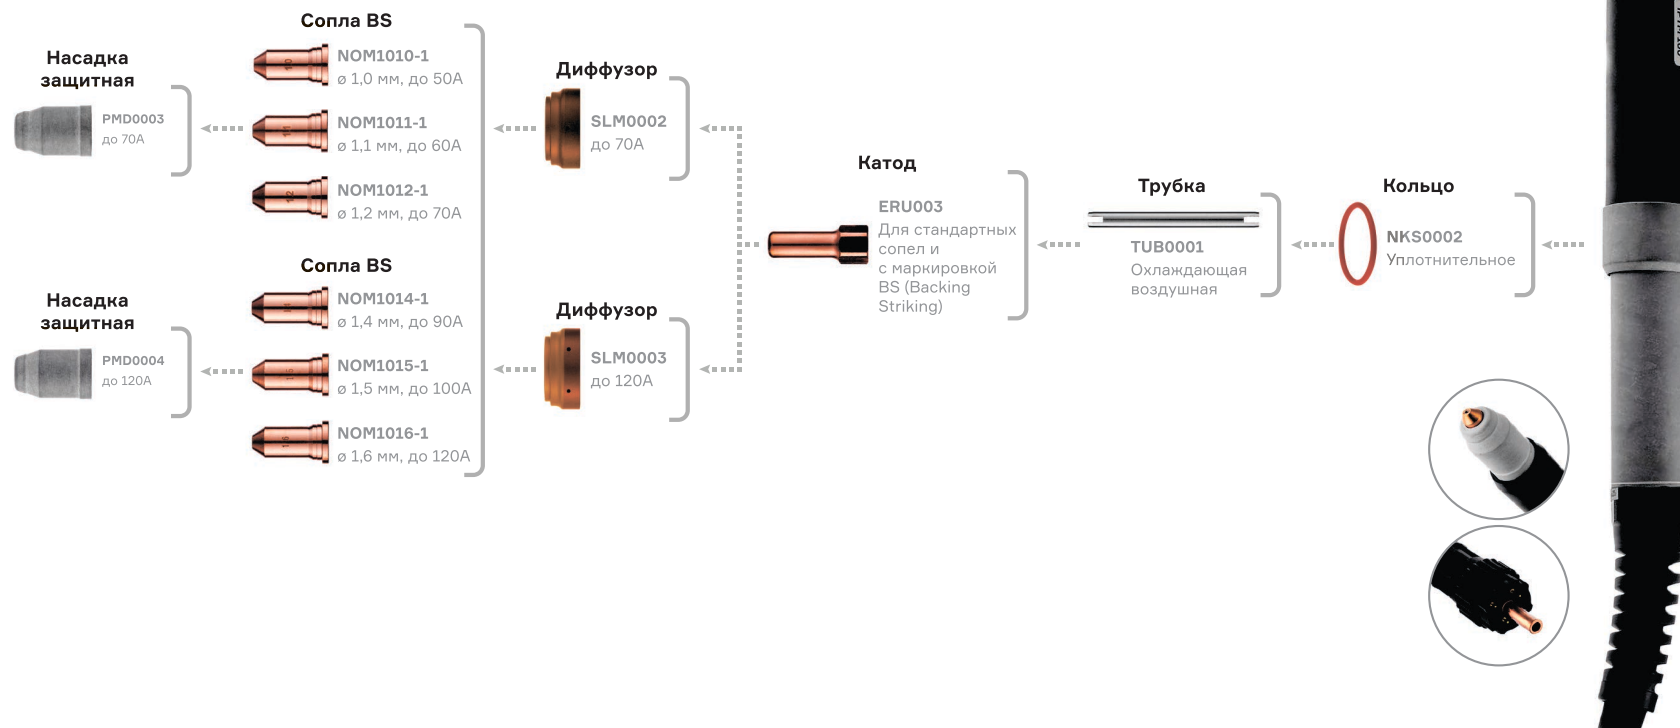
Насадка защитная

PMD0003
до 70А

Сопла BS

NOM1010-1
ø 1,0 мм, до 50А

NOM1011-1
ø 1,1 мм, до 60А

NOM1012-1
ø 1,2 мм, до 70А

Диффузор

SLM0002
до 70А

Насадка защитная

PMD0004
до 120А

Сопла BS

NOM1014-1
ø 1,4 мм, до 90А

NOM1015-1
ø 1,5 мм, до 100А

NOM1016-1
ø 1,6 мм, до 120А

Диффузор

SLM0003
до 120А

Катод

ERU003
Для стандартных сопел и с маркировкой BS (Backing Striking)

Трубка

TUB0001
Охлаждающая воздушная

Кольцо

NKS0002
Уплотнительное